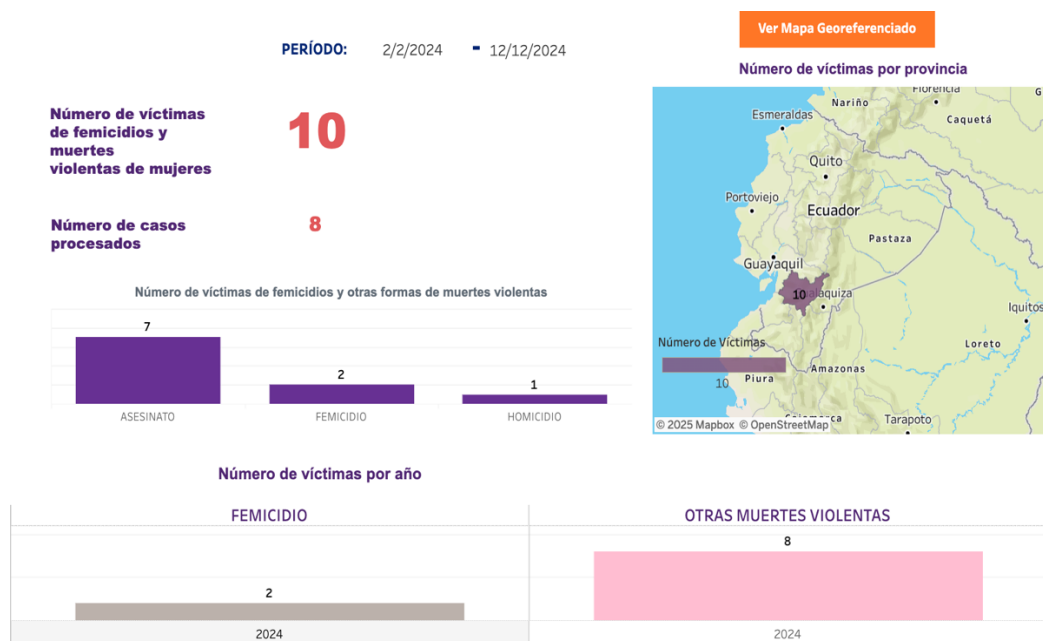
Ver Mapa Georeferenciado

PERÍODO: 2/2/2024 - 12/12/2024

Número de víctimas por provincia

Número de víctimas de femicidios y muertes violentas de mujeres

10

Número de casos procesados

8

Florencia
Nariño
Esmeraldas
Caquetá
Quito
Portoviejo
Ecuador
Pastaza
Guayaquil
10
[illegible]aquiza
Iquitos
Número de Víctimas
10
Loreto
Piura
Amazonas
Tarapoto
© 2025 Mapbox © OpenStreetMap

Número de víctimas de femicidios y otras formas de muertes violentas

7
2
1
ASESINATO
FEMICIDIO
HOMICIDIO

Número de víctimas por año

FEMICIDIO
2
2024

OTRAS MUERTES VIOLENTAS
8
2024